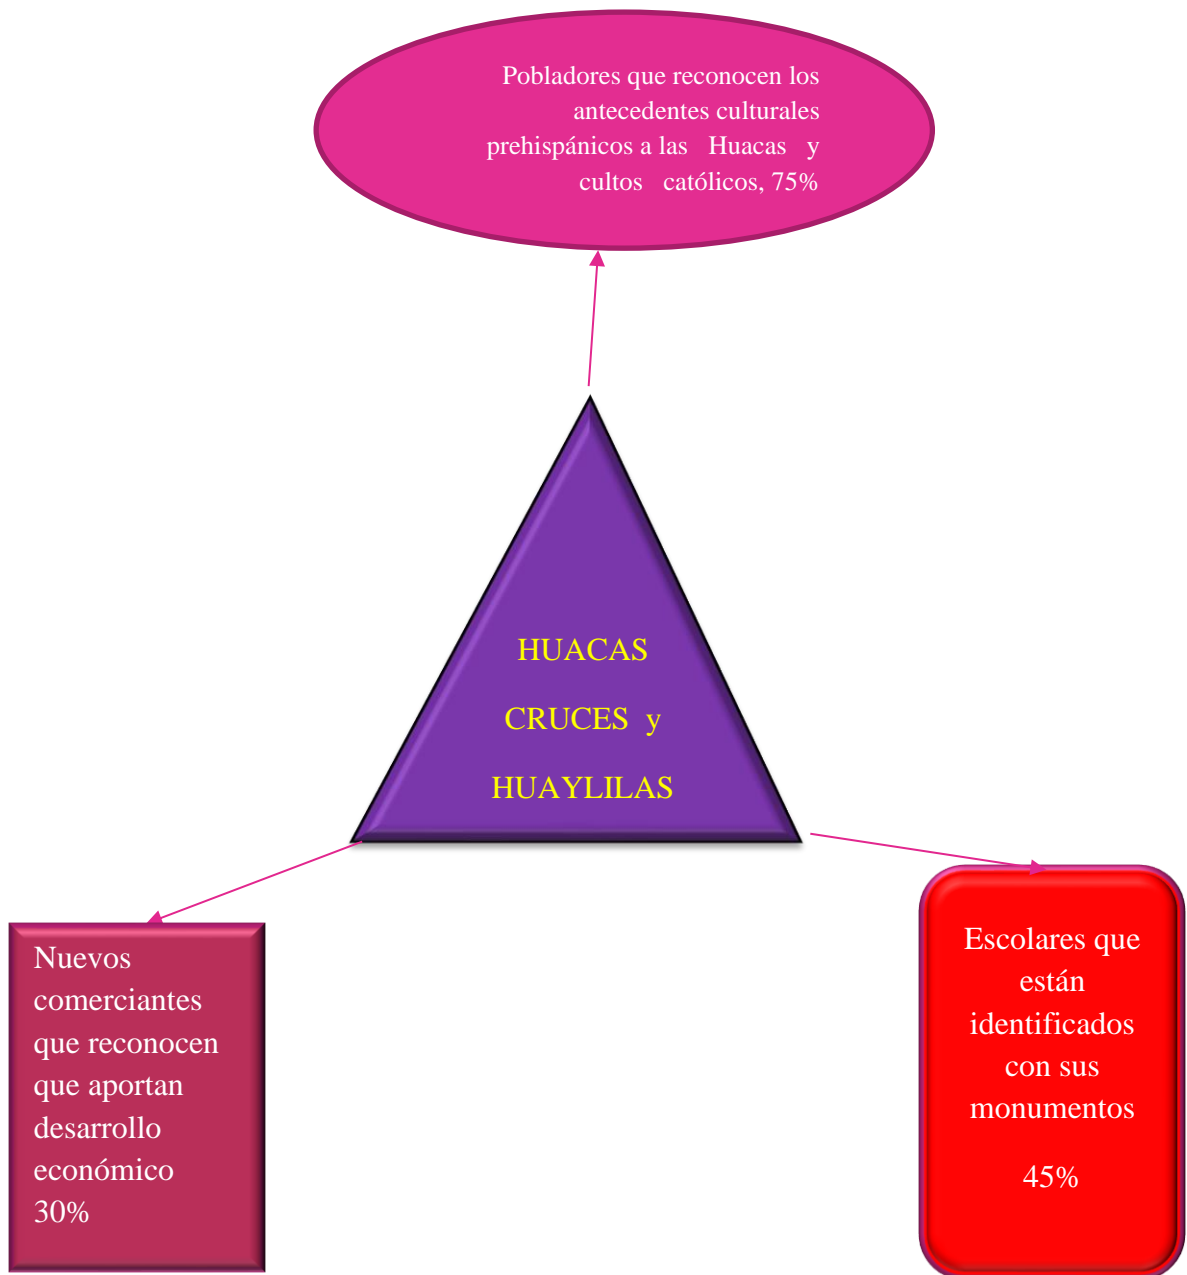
Pobladores que reconocen los antecedentes culturales prehispánicos a las Huacas y cultos católicos, 75%

HUACAS
CRUCES y
HUAYLILAS

Nuevos comerciantes que reconocen que aportan desarrollo económico 30%

Escolares que están identificados con sus monumentos

45%